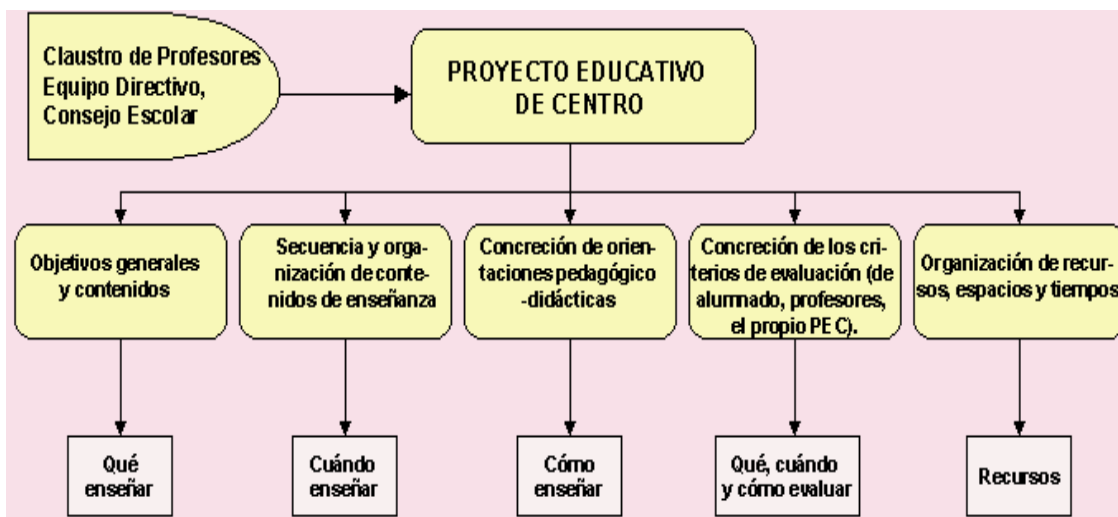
Claustro de Profesores
Equipo Directivo,
Consejo Escolar

PROYECTO EDUCATIVO
DE CENTRO

Objetivos generales y contenidos

Secuencia y organización de contenidos de enseñanza

Concreción de orientaciones pedagógico-didácticas

Concreción de los criterios de evaluación (de alumnado, profesores, el propio PEC).

Organización de recursos, espacios y tiempos

Qué enseñar

Cuándo enseñar

Cómo enseñar

Qué, cuándo y cómo evaluar

Recursos